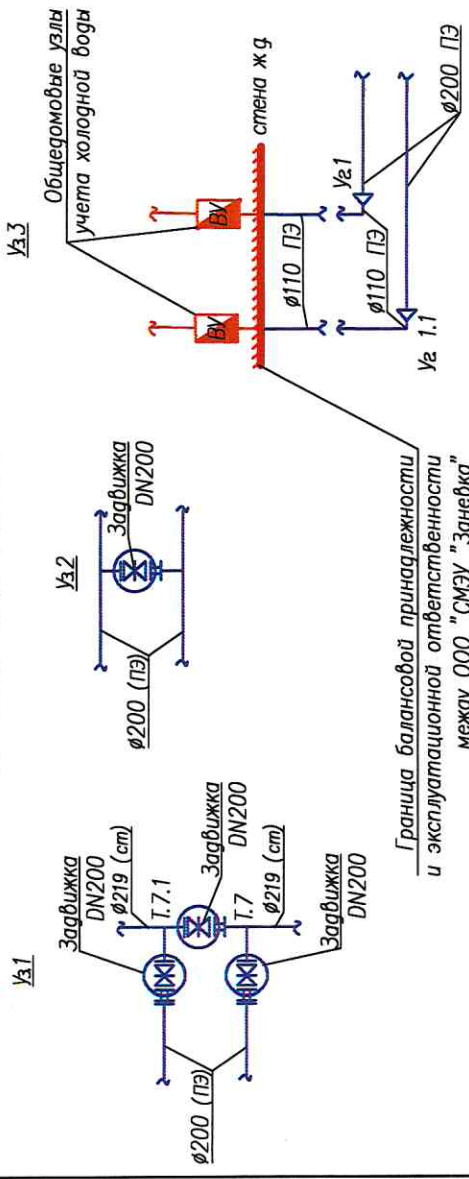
Уз.1

Задвижка
DN200
ø219 (ст)
Т.7.1

Задвижка
DN200

Т.7
ø219 (ст)

Задвижка
DN200

ø200 (ПЭ)

Уз.2

Задвижка
DN200

ø200 (ПЭ)

Граница балансовой принадлежности
и эксплуатационной ответственности
между ООО "СМЭУ "Заневка"

Уз.3

Общедомовые узлы
учета холодной воды

ВУ
ВУ

стена ж.д

ø110 ПЭ
ø110 ПЭ

Уг1
Уг 1.1

ø200 ПЭ